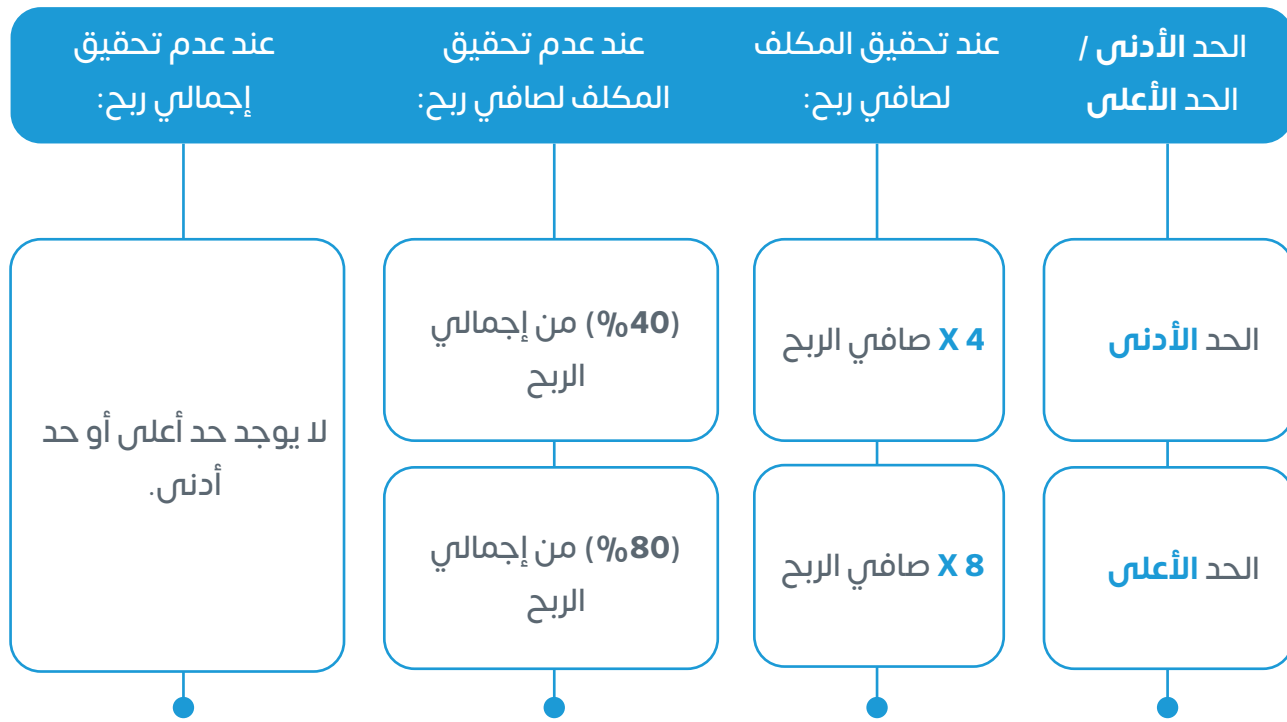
الحد الأدنى / الحد الأعلى

عند تحقيق المكلف لصافي ربح:

عند عدم تحقيق المكلف لصافي ربح:

عند عدم تحقيق إجمالي ربح:

الحد الأدنى

4 X صافي الربح

(40%) من إجمالي الربح

لا يوجد حد أعلى أو حد أدنى.

الحد الأعلى

8 X صافي الربح

(80%) من إجمالي الربح